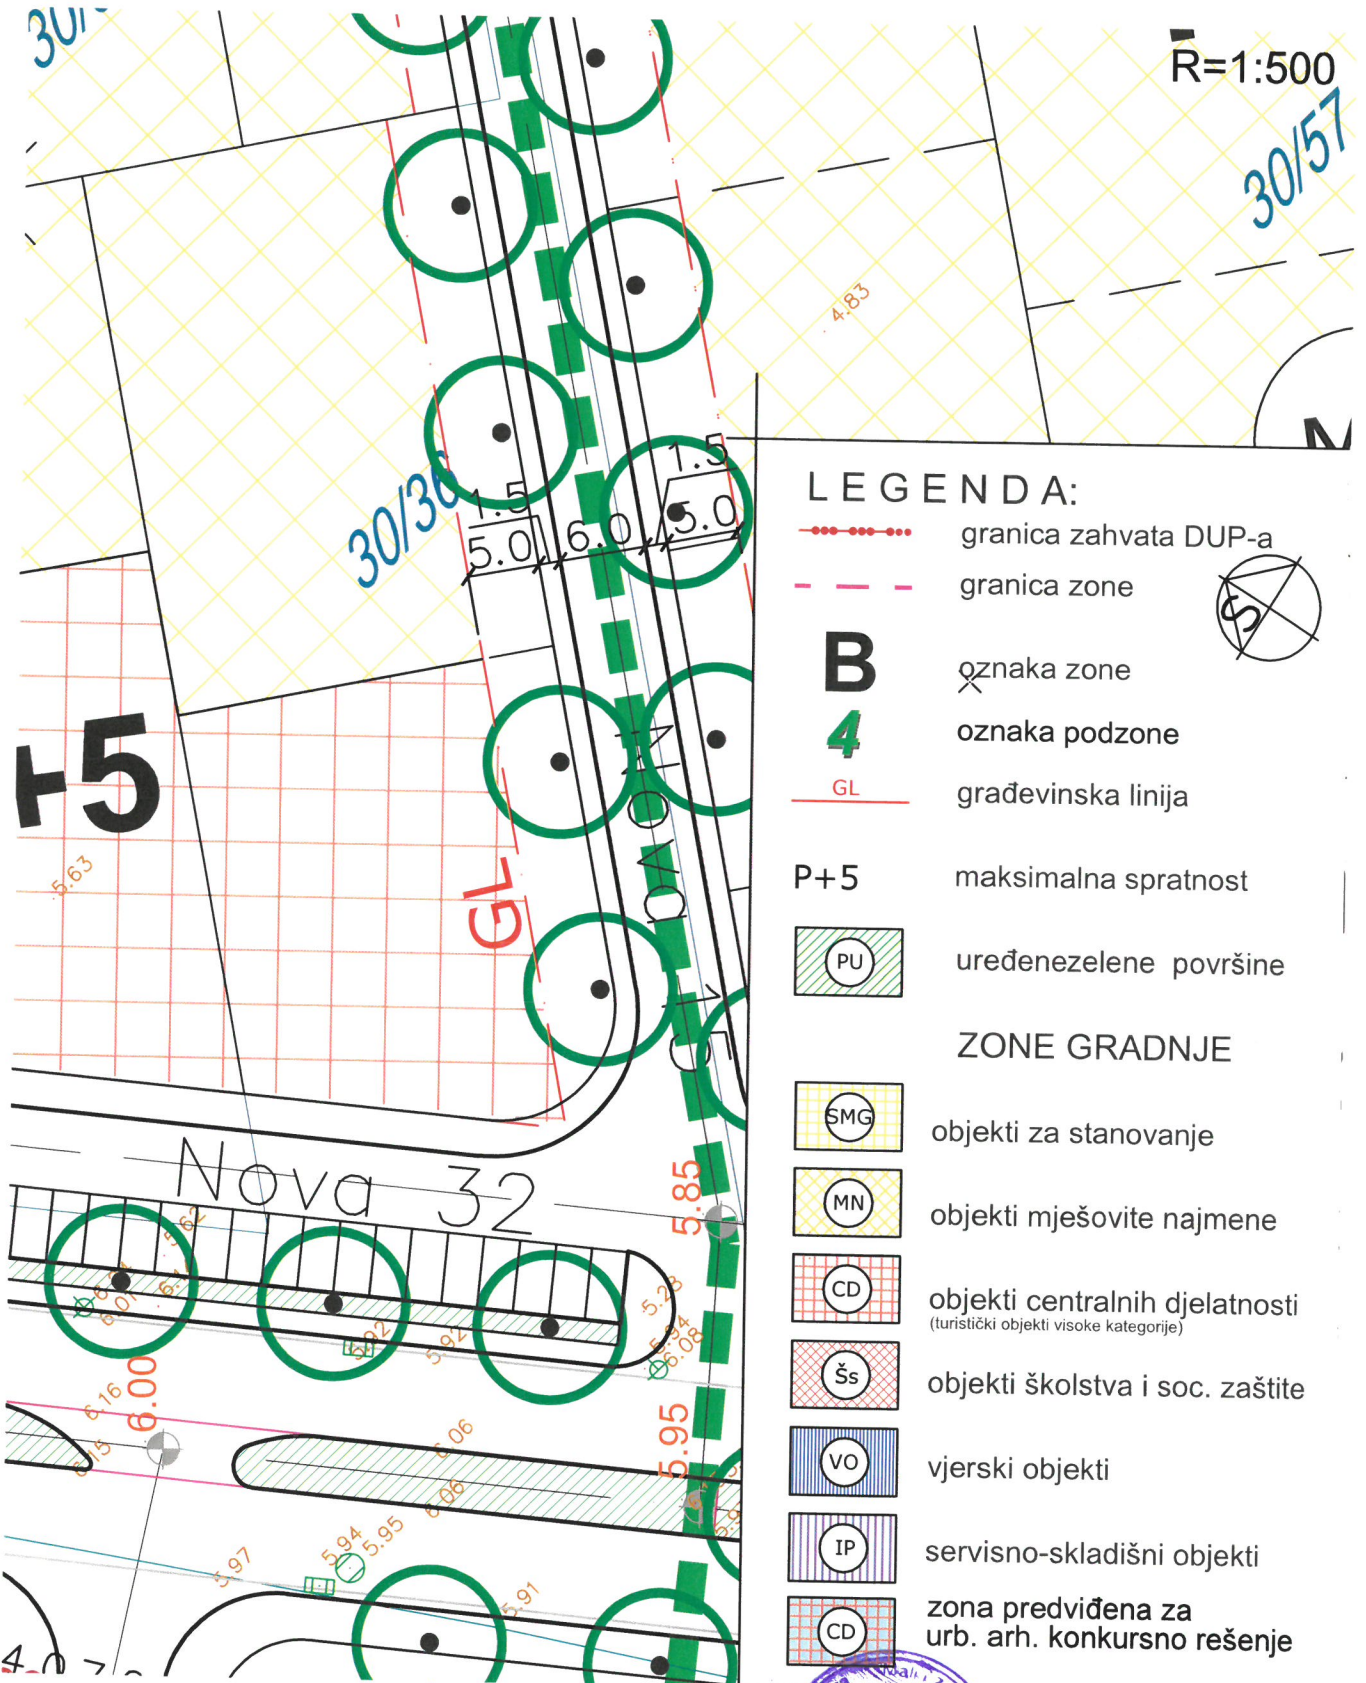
R=1:500

30/57

30/36

4.83

1.5
5.0
6.0
5.0
1.5

+5

5.63

GL

Nova 32

5.85

6.00

5.95

6.16

5.92

5.92

5.28

6.08

6.06

6.06

5.97

5.94

5.95

5.91

LEGENDA:

granica zahvata DUP-a

granica zone

B oznaka zone

4 oznaka podzone

GL građevinska linija

P+5 maksimalna spratnost

PU uređenezelene površine

ZONE GRADNJE

SMG objekti za stanovanje

MN objekti mješovite najmene

CD objekti centralnih djelatnosti (turistički objekti visoke kategorije)

Šs objekti školstva i soc. zaštite

VO vjerski objekti

IP servisno-skladišni objekti

CD zona predviđena za urb. arh. konkursno rešenje